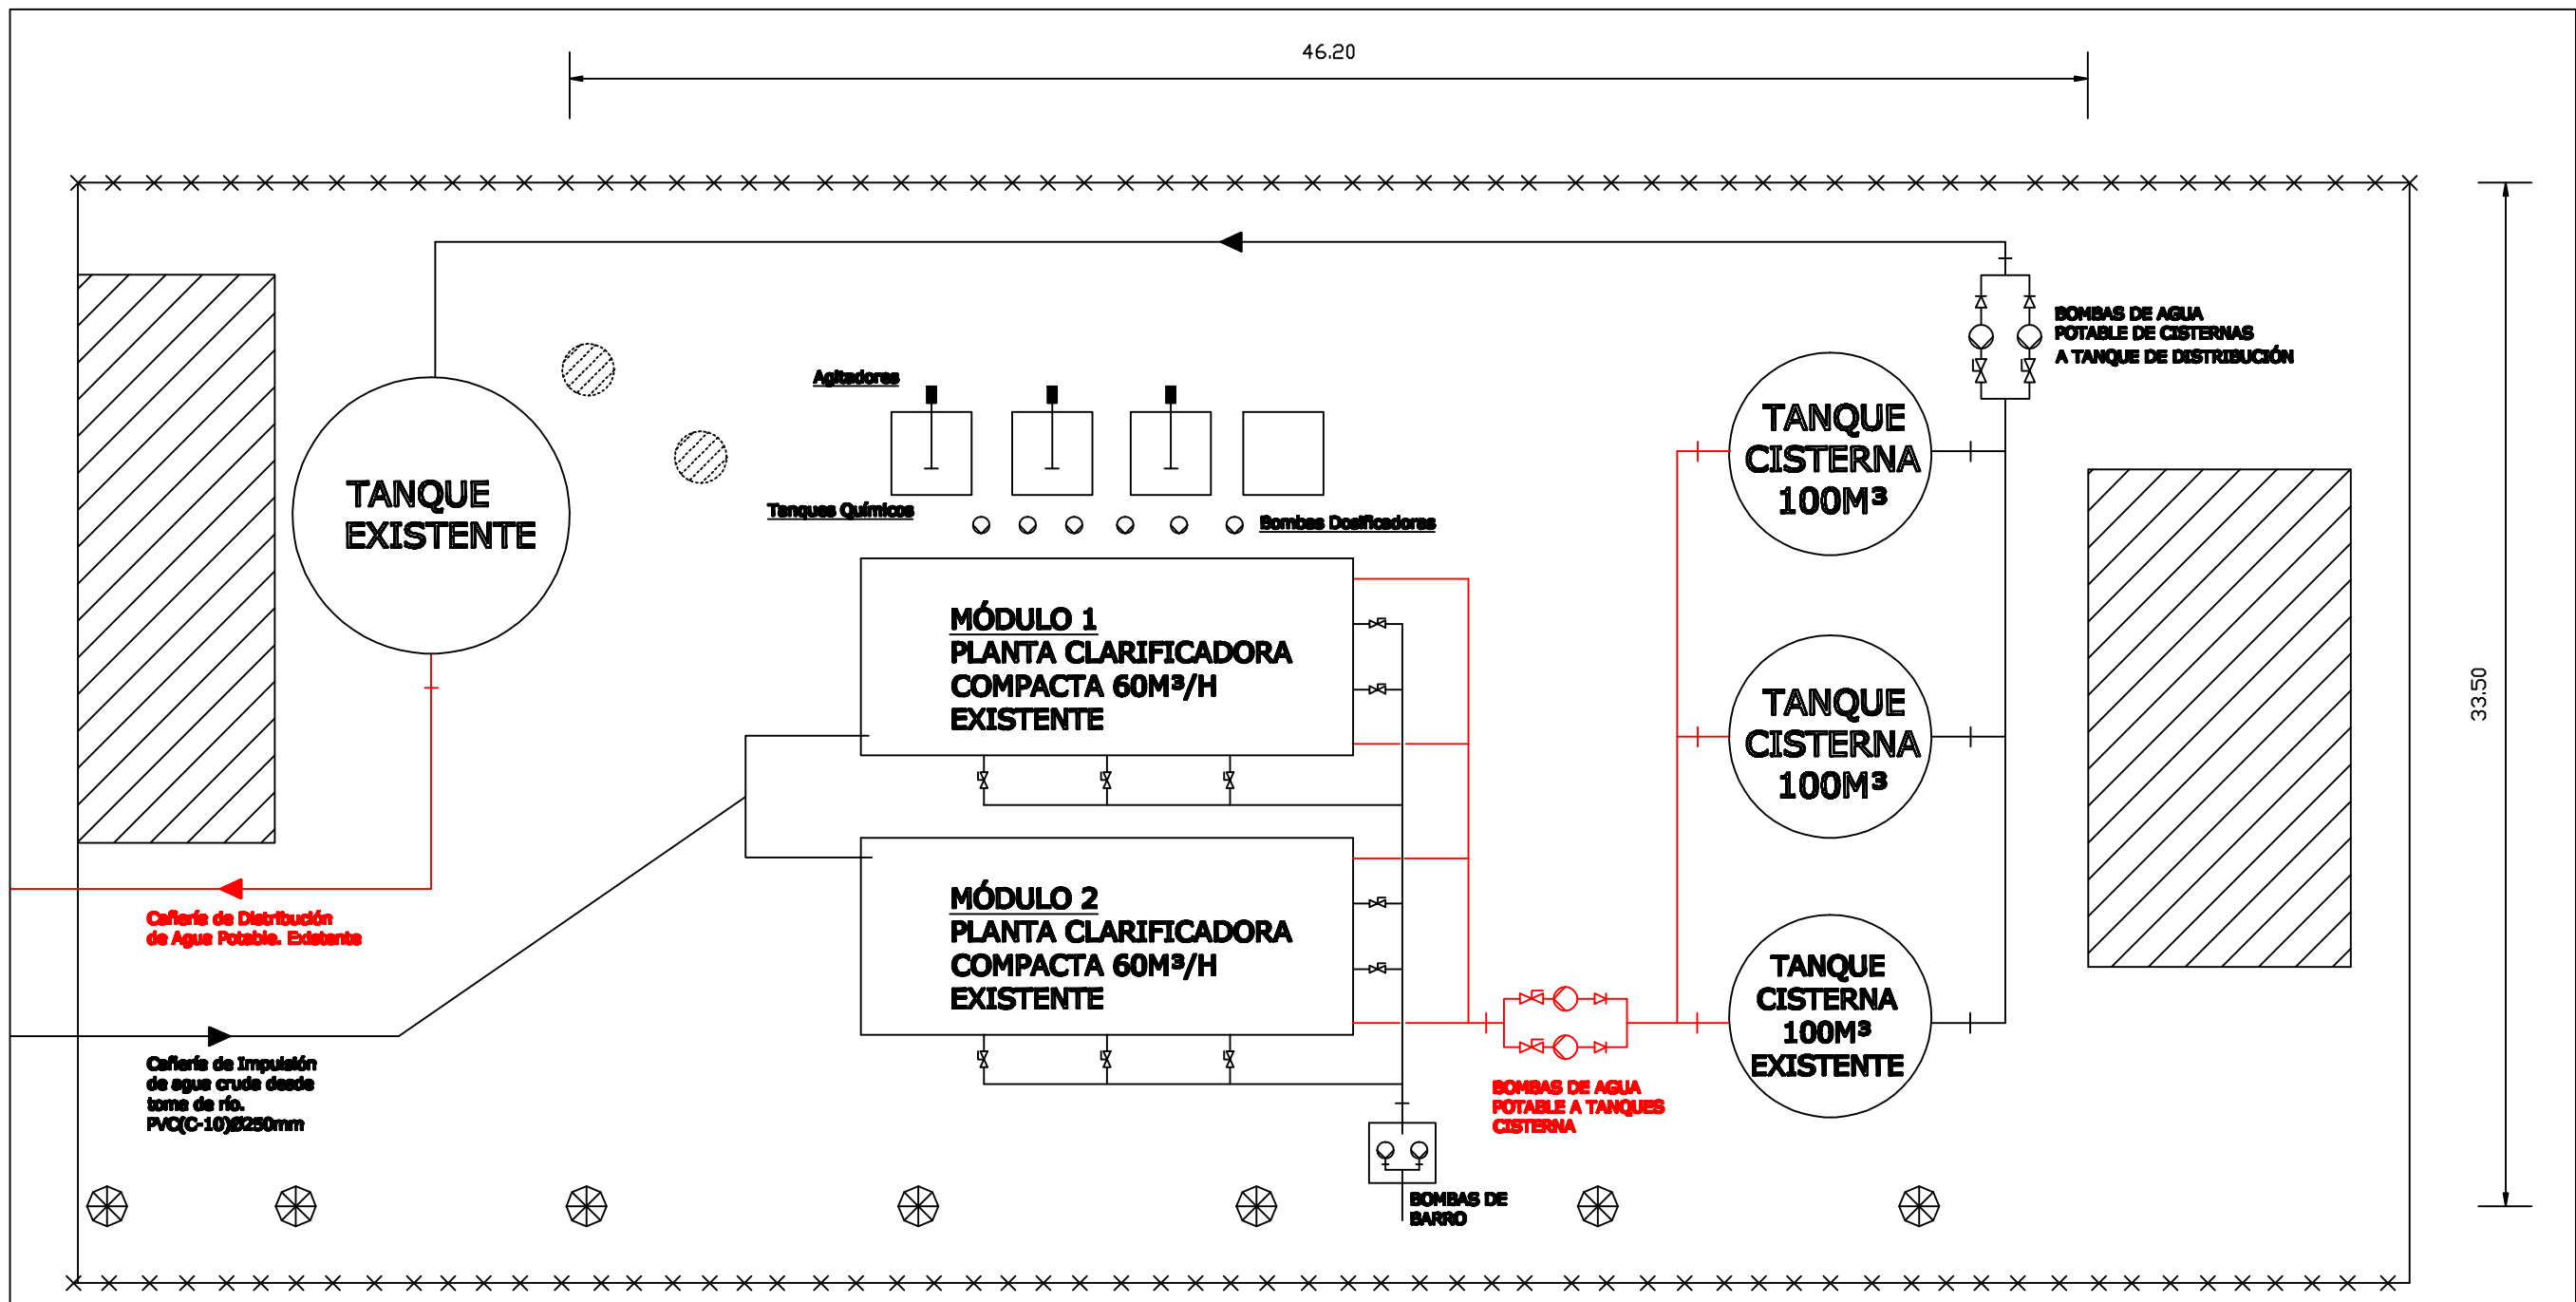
46.20

33.50

BOMBAS DE AGUA POTABLE DE CISTERNAS A TANQUE DE DISTRIBUCIÓN

TANQUE EXISTENTE

Agitadores

Tanques Químicos

Bombas Dosificadoras

TANQUE CISTERNA 100M³

TANQUE CISTERNA 100M³

MÓDULO 1
PLANTA CLARIFICADORA COMPACTA 60M³/H EXISTENTE

MÓDULO 2
PLANTA CLARIFICADORA COMPACTA 60M³/H EXISTENTE

TANQUE CISTERNA 100M³ EXISTENTE

Cañería de Distribución de Agua Potable. Existente

Cañería de Impulsión de agua cruda desde toma de río. PVC(C-10)Ø250mm

BOMBAS DE AGUA POTABLE A TANQUES CISTERNA

BOMBAS DE BARRO